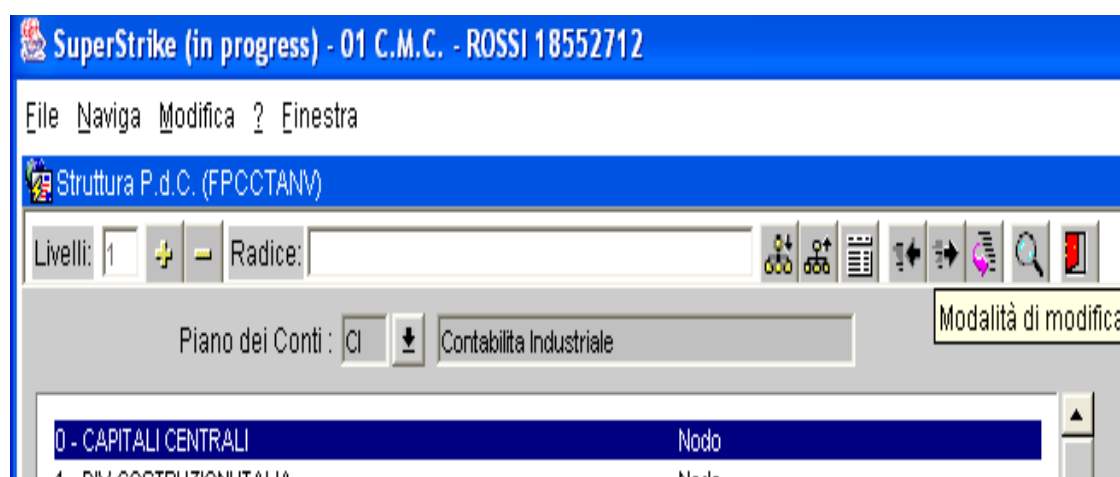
SuperStrike (in progress) - 01 C.M.C. - ROSSI 18552712

File Naviga Modifica ? Finestra

Struttura P.d.C. (FPCCTANV)

Livelli: 1 + − Radice:

Modalità di modifica

Piano dei Conti : CI Contabilita Industriale

0 - CAPITALI CENTRALI Nodo

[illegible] Nodo